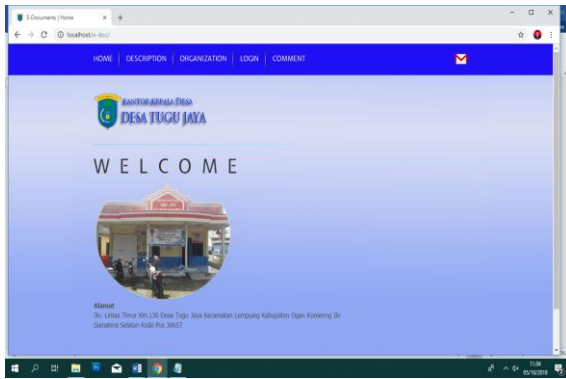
E-Documents | Home

localhost/e-doc/

HOME | DESCRIPTION | ORGANIZATION | LOGIN | COMMENT

KANTOR KEPALA DESA
DESA TUGU JAYA

W E L C O M E

Alamat
Jln. Lintas Timur Km.130 Desa Tugu Jaya Kecamatan Lempuing Kabupaten Ogan Komering Ilir Sumatera Selatan Kode Pos 30657

11.04
05/10/2018